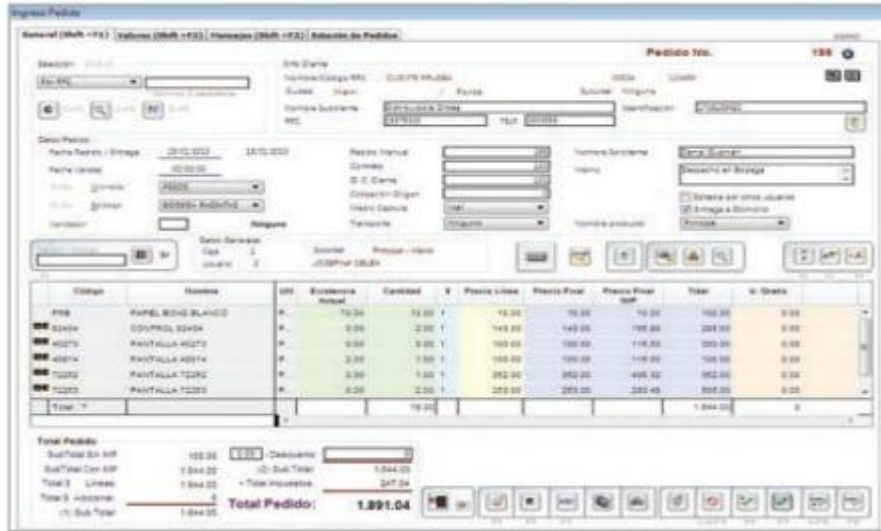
Ingreso Pedido

General (Shift-F1) | Valores (Shift-F2) | Mensajes (Shift-F3) | Estación de Pedidos

Pedido Ino. 198

Selección

Datos Cliente

Nombre/Código RRC CLIENTE PRUEBA

Ciudad

Nombre Solicitante

RRC

Datos Pedido

Fecha Pedido / Entrega 28/12/2012 28/12/2012

Fecha Validez

Pedido Manual

Contrato

Canal Despacho

Transporte

Nombre Solicitante

Interno

Despacho en Bodega

Entrega a Domicilio

Ninguno

Datos Generales

Caja 1

Usuario 2

Sucursal Principal - Matriz

| Código | Nombre | Uni | Existencia Actual | Cantidad | $ | Precio Lista | Precio Final | Precio Final IVA | Total | % Gratis |
|---|---|---|---|---|---|---|---|---|---|---|
| PRB | PAPEL BOND BLANCO | | 70.00 | 10.00 | 1 | 10.00 | 10.00 | 10.00 | 100.00 | 0.00 |
| 52454 | CONTROL 52454 | | 0.00 | 2.00 | 1 | 145.00 | 145.00 | 165.60 | 290.00 | 0.00 |
| 40273 | PANTALLA 40273 | | 0.00 | 3.00 | 1 | 100.00 | 100.00 | 116.00 | 300.00 | 0.00 |
| 40974 | PANTALLA 40974 | | 2.00 | 1.00 | 1 | 100.00 | 100.00 | 116.00 | 100.00 | 0.00 |
| T2262 | PANTALLA T2262 | | 0.00 | 1.00 | 1 | 352.00 | 352.00 | 408.32 | 352.00 | 0.00 |
| T2263 | PANTALLA T2263 | | 0.00 | 2.00 | 1 | 253.00 | 253.00 | 293.48 | 506.00 | 0.00 |
| Total | | | | 19.00 | | | | | 1,644.00 | 0 |

Total Pedido

SubTotal Sin IVA 100.00

SubTotal Con IVA 1,544.00

Total $ Lineas 1,644.00

Total $ Adicional 0

(1) Sub Total 1,644.00

Descuento 0

(2) Sub Total 1,644.00

+ Total Impuestos 247.04

Total Pedido: 1,891.04